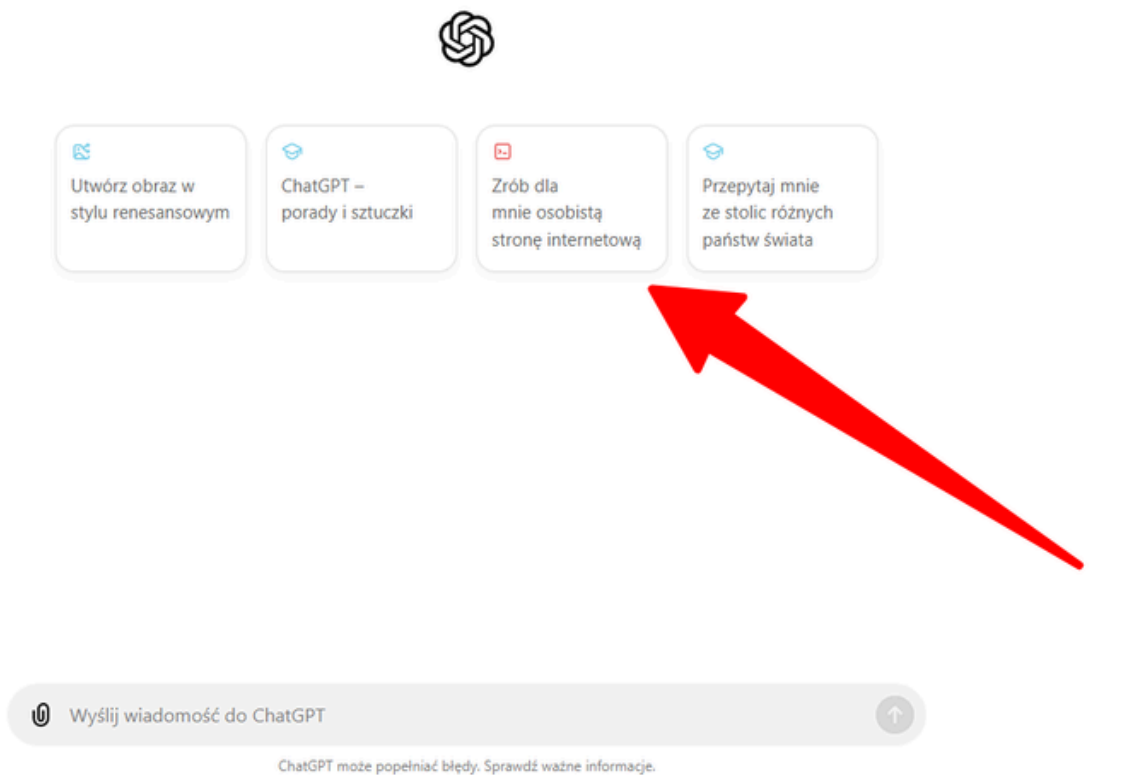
Utwórz obraz w stylu renesansowym

ChatGPT – porady i sztuczki

Zrób dla mnie osobistą stronę internetową

Przepytaj mnie ze stolic różnych państw świata

Wyślij wiadomość do ChatGPT

ChatGPT może popełniać błędy. Sprawdź ważne informacje.